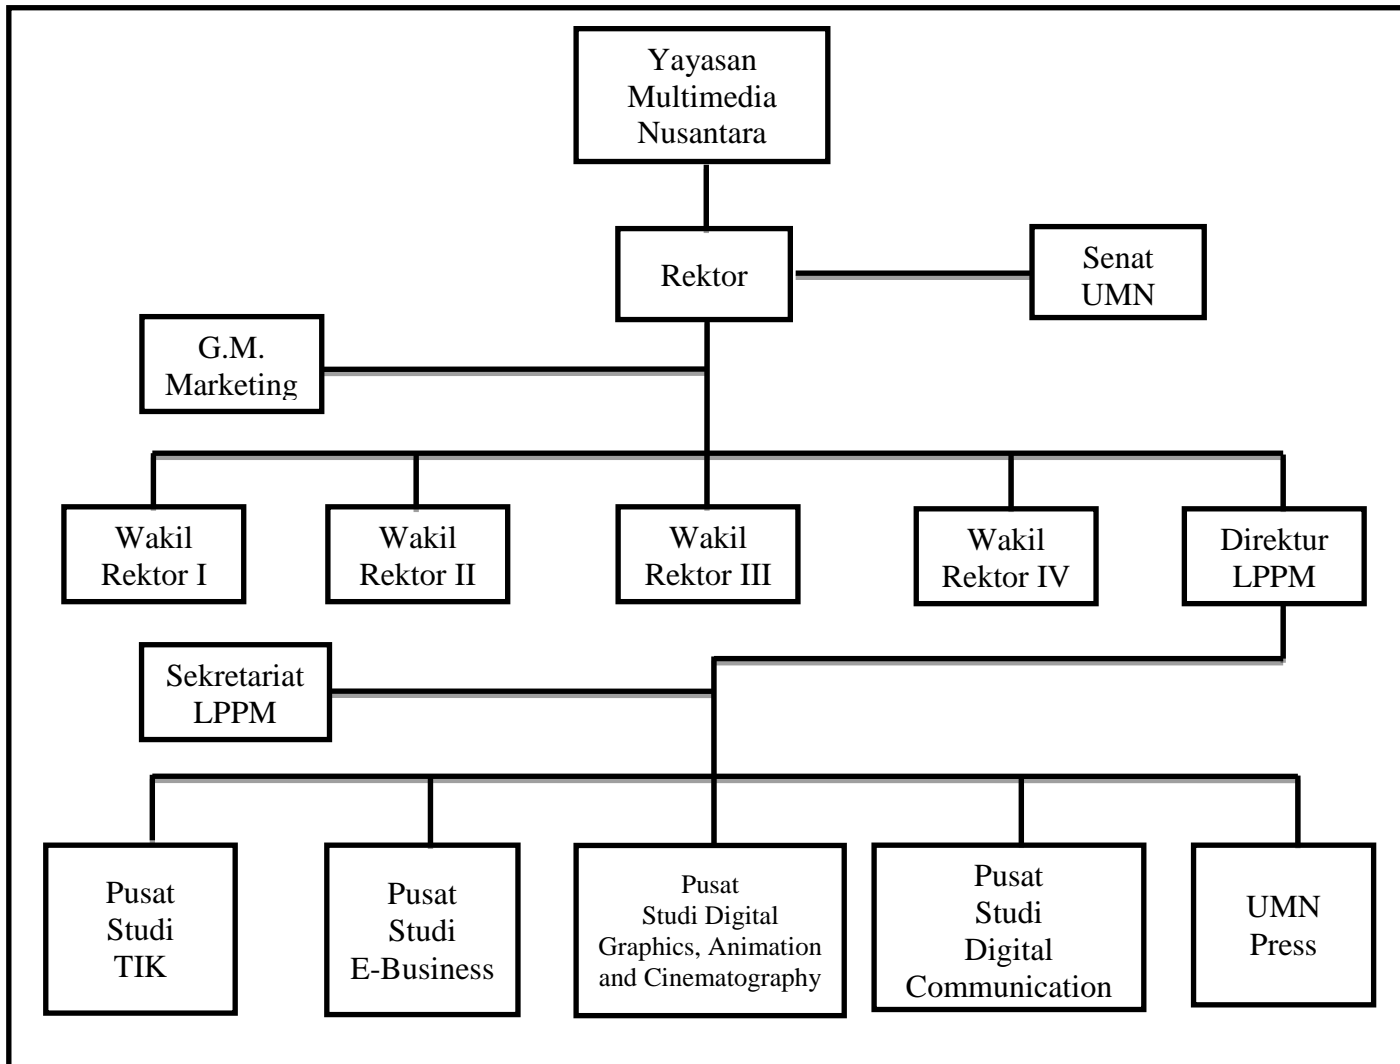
Yayasan Multimedia Nusantara

Rektor

Senat UMN

G.M. Marketing

Wakil Rektor I

Wakil Rektor II

Wakil Rektor III

Wakil Rektor IV

Direktur LPPM

Sekretariat LPPM

Pusat Studi TIK

Pusat Studi E-Business

Pusat Studi Digital Graphics, Animation and Cinematography

Pusat Studi Digital Communication

UMN Press